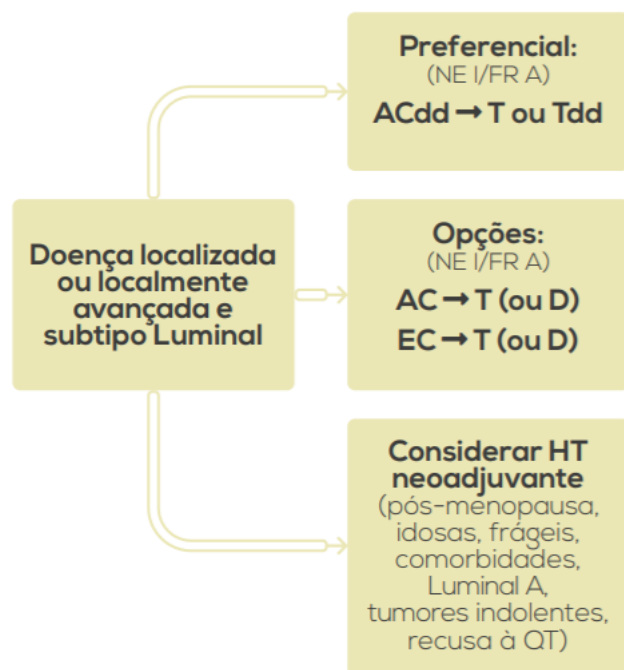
Doença localizada ou localmente avançada e subtipo Luminal

Preferencial:
(NE I/FR A)
ACdd → T ou Tdd

Opções:
(NE I/FR A)
AC → T (ou D)
EC → T (ou D)

Considerar HT neoadjuvante
(pós-menopausa, idosas, frágeis, comorbidades, Luminal A, tumores indolentes, recusa à QT)